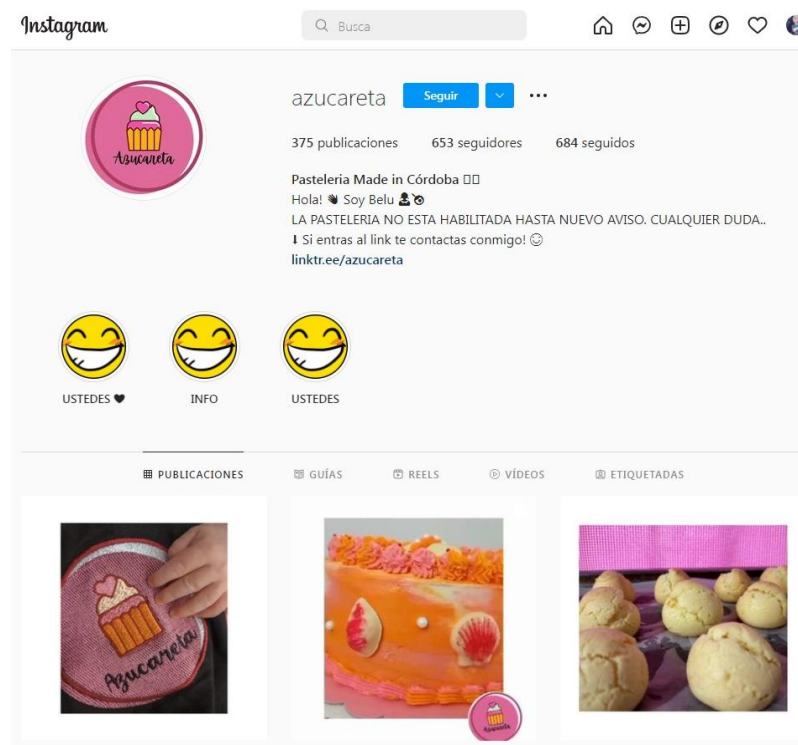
Instagram

Busca

Azucareta

azucareta Seguir ...

375 publicaciones 653 seguidores 684 seguidos

Pasteleria Made in Córdoba 🇦🇷
Hola! 👋 Soy Belu 👩‍🍳
LA PASTELERIA NO ESTA HABILITADA HASTA NUEVO AVISO. CUALQUIER DUDA..
⬇ Si entras al link te contactas conmigo! 😊
linktr.ee/azucareta

USTEDES 🖤 INFO USTEDES

PUBLICACIONES GUÍAS REELS VÍDEOS ETIQUETADAS

Azucareta

Azucareta